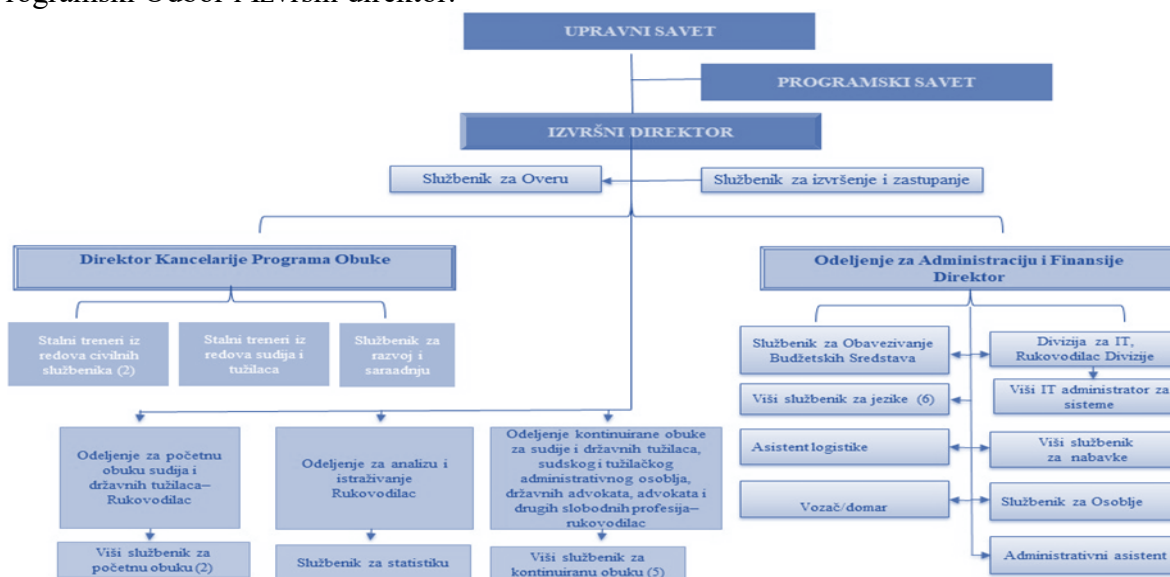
rogramski Odbor i Izvršni direktor.

UPRAVNI SAVET

PROGRAMSKI SAVET

IZVRŠNI DIREKTOR

Službenik za Overu

Službenik za izvršenje i zastupanje

Direktor Kancelarije Programa Obuke

Odeljenje za Administraciju i Finansije Direktor

Stalni treneri iz redova civilnih službenika (2)

Stalni treneri iz redova sudija i tužilaca

Službenik za razvoj i saradnju

Službenik za Obavezivanje Budžetskih Sredstava

Divizija za IT, Rukovodilac Divizije

Viši IT administrator za sisteme

Viši službenik za jezike (6)

Asistent logistike

Viši službenik za nabavke

Vozač/domar

Službenik za Osoblje

Administrativni asistent

Odeljenje za početnu obuku sudija i državnih tužilaca–Rukovodilac

Odeljenje za analizu i istraživanje Rukovodilac

Odeljenje kontinuirane obuke za sudije i državnih tužilaca, sudskog i tužilačkog administrativnog osoblja, državnih advokata, advokata i drugih slobodnih profesija–rukovodilac

Viši službenik za početnu obuku (2)

Službenik za statistiku

Viši službenik za kontinuiranu obuku (5)